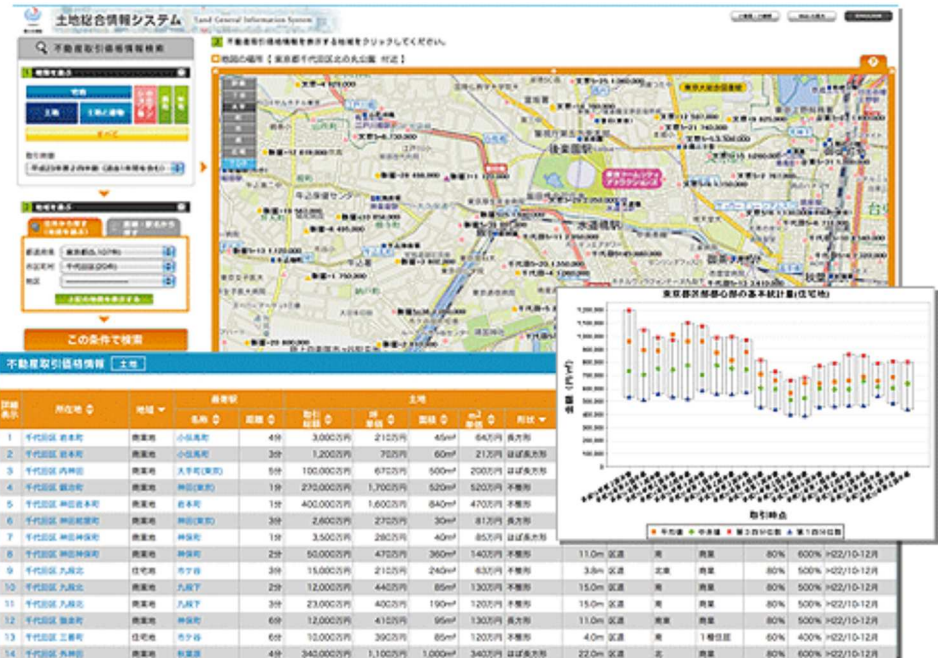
土地総合情報システム Land General Information System

ENGLISH

不動産取引価格情報検索

2 不動産取引価格情報を表示する地域をクリックしてください。

地図の場所【東京都千代田区北の丸公園 付近】

1 種類を選ぶ

宅地

土地

土地と建物

中古マンション等

農地

林地

すべて

取引時期

平成23年第2四半期（直近1年間を含む）

3 地域を選ぶ

都道府県 東京都(13)

市区町村 千代田区(204)

地区

この条件で検索

東京都区部都心部の基本統計量(住宅地)

金額（円/㎡）

取引時点

平均値 中央値 第3四分位数 第1四分位数

不動産取引価格情報 土地

| 詳細表示 | 所在地 | 地域 | 最寄駅 名称 | 距離 | 取引総額 | 坪単価 | 面積 | ㎡単価 | 形状 |
|---|---|---|---|---|---|---|---|---|---|
| 1 | 千代田区 岩本町 | 商業地 | 小伝馬町 | 4分 | 3,000万円 | 210万円 | 45㎡ | 64万円 | 長方形 |
| 2 | 千代田区 岩本町 | 商業地 | 小伝馬町 | 3分 | 1,200万円 | 70万円 | 60㎡ | 21万円 | ほぼ長方形 |
| 3 | 千代田区 内神田 | 商業地 | 大手町(東京) | 5分 | 100,000万円 | 670万円 | 500㎡ | 200万円 | ほぼ長方形 |
| 4 | 千代田区 鍛冶町 | 商業地 | 神田(東京) | 1分 | 270,000万円 | 1,700万円 | 520㎡ | 520万円 | 不整形 |
| 5 | 千代田区 岩本町 | 商業地 | 岩本町 | 1分 | 400,000万円 | 1,600万円 | 840㎡ | 470万円 | ほぼ長方形 |
| 6 | 千代田区 神田紺屋町 | 商業地 | 神田(東京) | 7分 | 2,600万円 | 270万円 | 30㎡ | 81万円 | ほぼ長方形 |
| 7 | 千代田区 神田神保町 | 商業地 | 神保町 | 1分 | 3,500万円 | 280万円 | 40㎡ | 85万円 | ほぼ長方形 |
| 8 | 千代田区 神田神保町 | 商業地 | 神保町 | 2分 | 50,000万円 | 470万円 | 360㎡ | 140万円 | 不整形 |
| 9 | 千代田区 九段北 | 住宅地 | 市ケ谷 | 3分 | 15,000万円 | 210万円 | 240㎡ | 63万円 | ほぼ長方形 |
| 10 | 千代田区 九段北 | 商業地 | 九段下 | 2分 | 12,000万円 | 440万円 | 85㎡ | 130万円 | 不整形 |
| 11 | 千代田区 九段北 | 商業地 | 九段下 | 3分 | 23,000万円 | 400万円 | 190㎡ | 120万円 | 不整形 |
| 12 | 千代田区 猿楽町 | 商業地 | 神保町 | 6分 | 12,000万円 | 410万円 | 95㎡ | 130万円 | 長方形 |
| 13 | 千代田区 三番町 | 住宅地 | 市ケ谷 | 6分 | 10,000万円 | 390万円 | 85㎡ | 120万円 | ほぼ長方形 |
| 14 | 千代田区 外神田 | 商業地 | 秋葉原 | 4分 | 340,000万円 | 1,100万円 | 1,000㎡ | 340万円 | ほぼ長方形 |

11.0m 区道 商業 80% 600% H22/10-12月
3.8m 区道 北東 商業 80% 500% H22/10-12月
15.0m 区道 商業 80% 500% H22/10-12月
15.0m 区道 南 商業 80% 500% H22/10-12月
15.0m 区道 南 商業 80% 500% H22/10-12月
4.0m 区道 南 1種住居 60% 400% H22/10-12月
22.0m 区道 南 商業 80% 600% H22/10-12月